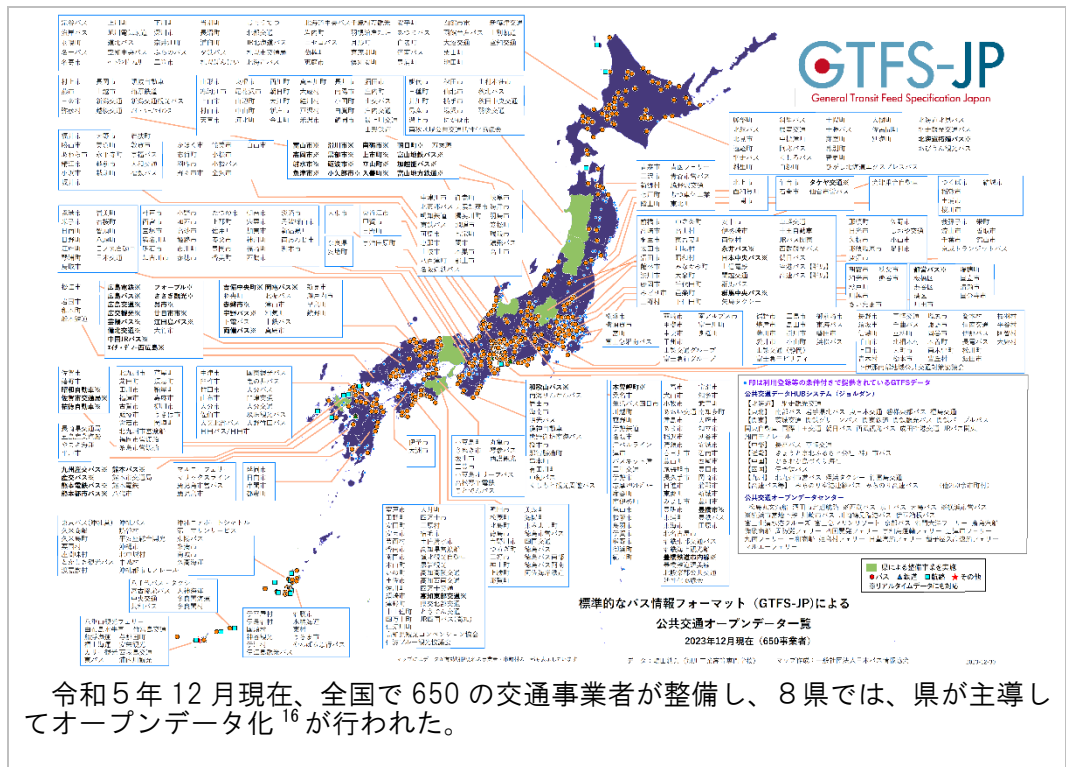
GTFS-JP
General Transit Feed Specification Japan

標準的なバス情報フォーマット（GTFS-JP）による
公共交通オープンデータ一覧
2023年12月現在（650事業者）

※印は利用登録等の条件付きで提供されているGTFSデータ

公共交通データHUBシステム（ジョルダン）

公共交通オープンデータセンター

県による提供する交通
バス　鉄道　航路　その他
リアルタイムデータにも対応

令和５年 12 月現在、全国で 650 の交通事業者が整備し、８県では、県が主導してオープンデータ化 $^{16}$ が行われた。